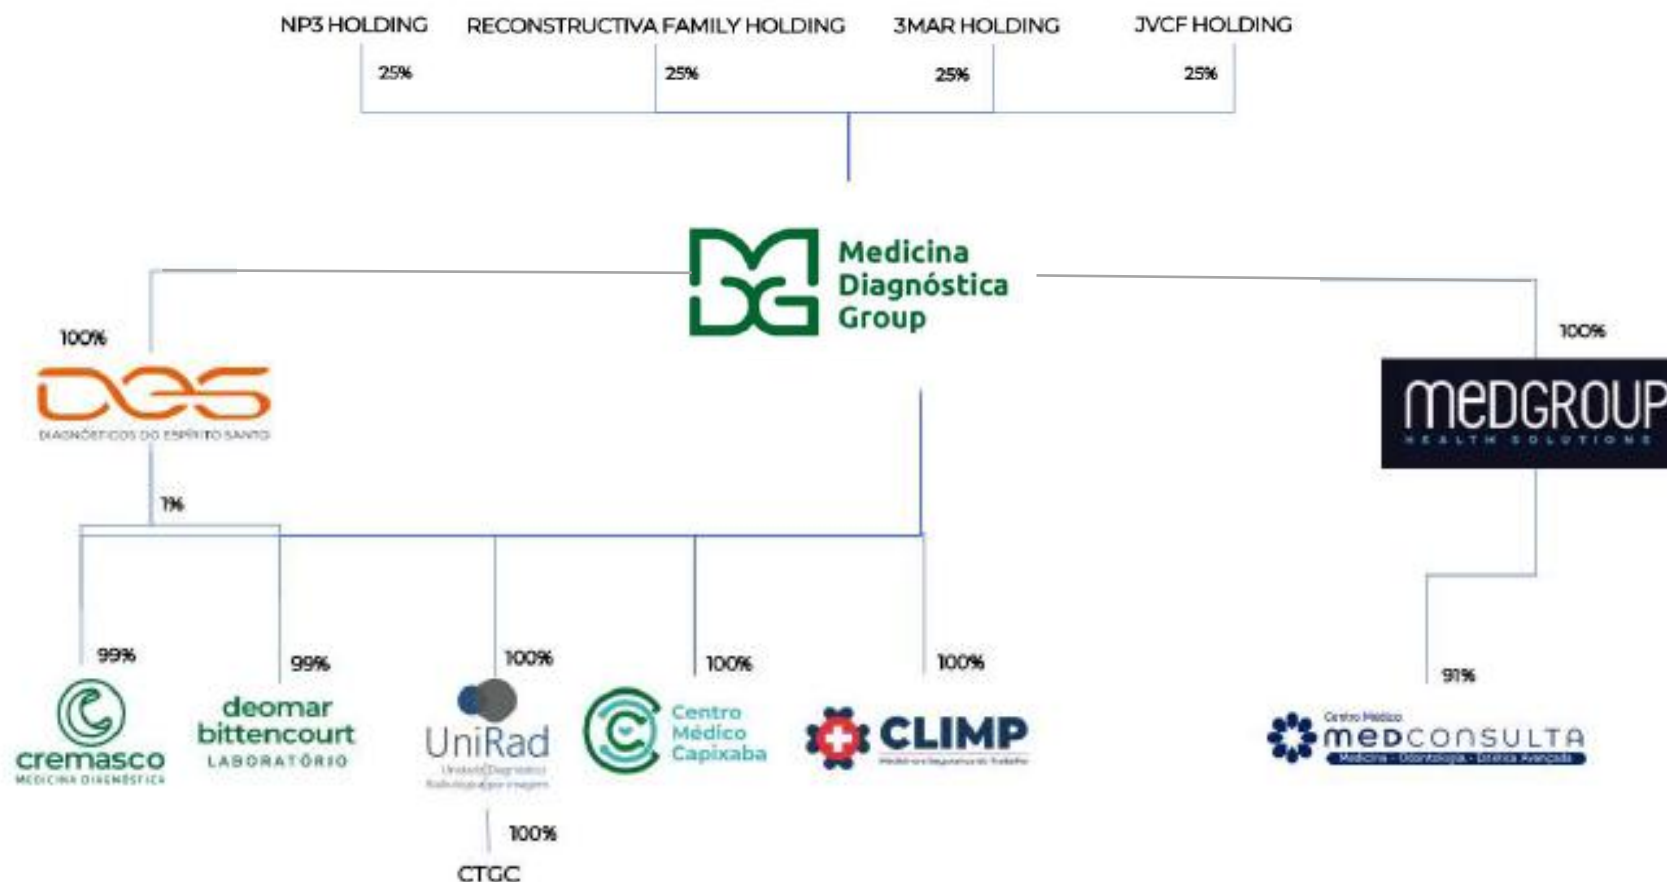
NP3 HOLDING RECONSTRUCTIVA FAMILY HOLDING 3MAR HOLDING JVCF HOLDING

25% 25% 25% 25%

Medicina Diagnóstica Group

100%

DES
DIAGNÓSTICOS DO ESPÍRITO SANTO

100%

MEDGROUP
HEALTH SOLUTIONS

1%

99% 99% 100% 100% 100% 91%

cremasco
MEDICINA DIAGNÓSTICA

deomar bittencourt
LABORATÓRIO

UniRad
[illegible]

Centro Médico Capixaba

CLIMP
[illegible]

Centro Médico
MEDCONSULTA
Medicina - Odontologia - Estética Avançada

100%

CTGC